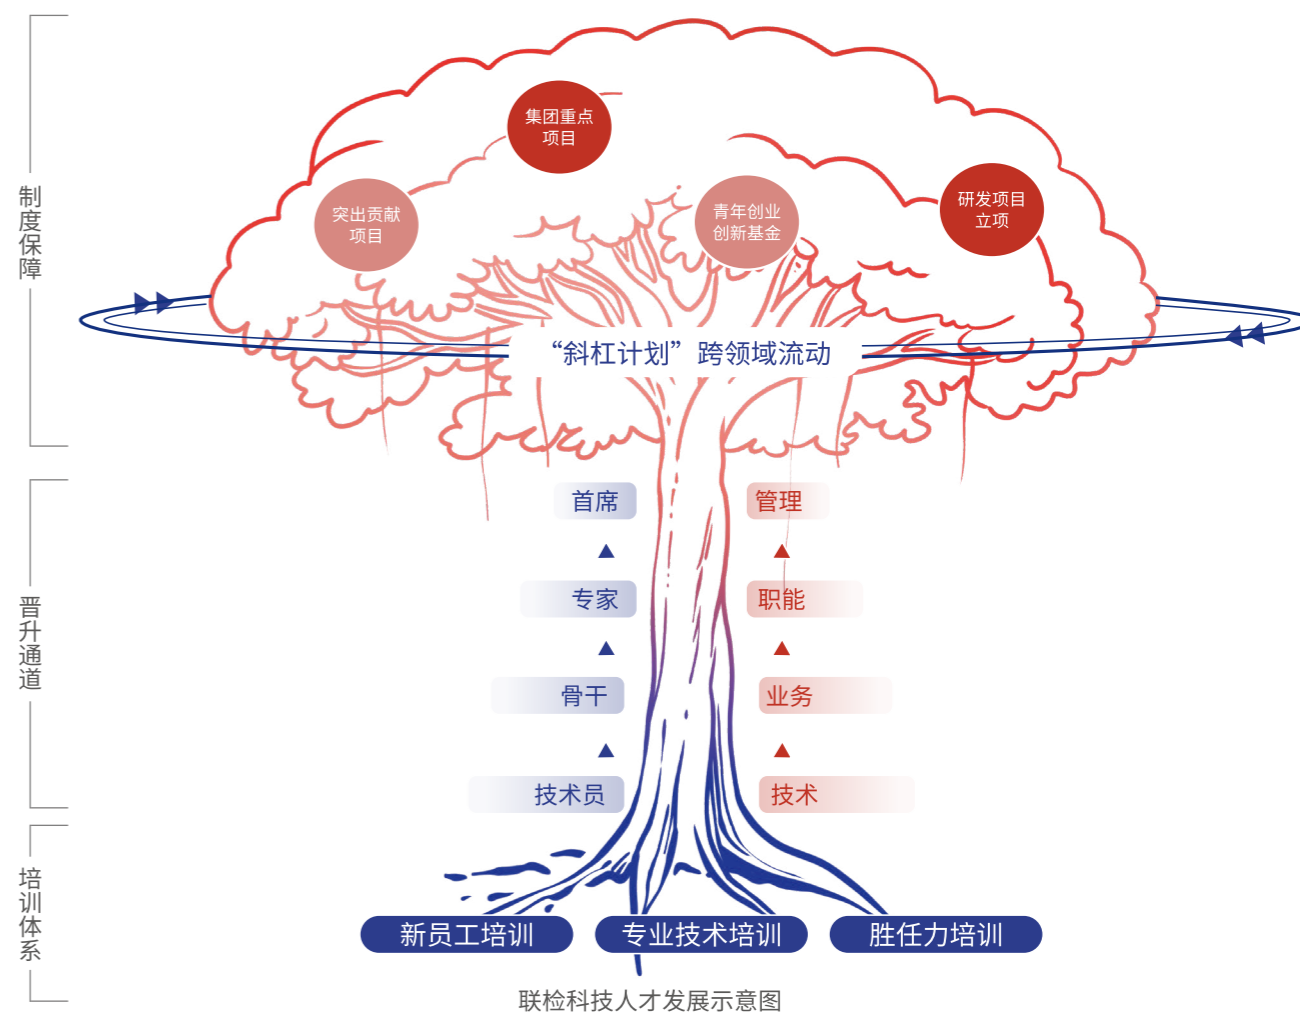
制度保障

集团重点项目

突出贡献项目

青年创业创新基金

研发项目立项

“斜杠计划”跨领域流动

晋升通道

首席

管理

专家

职能

骨干

业务

技术员

技术

培训体系

新员工培训

专业技术培训

胜任力培训

联检科技人才发展示意图